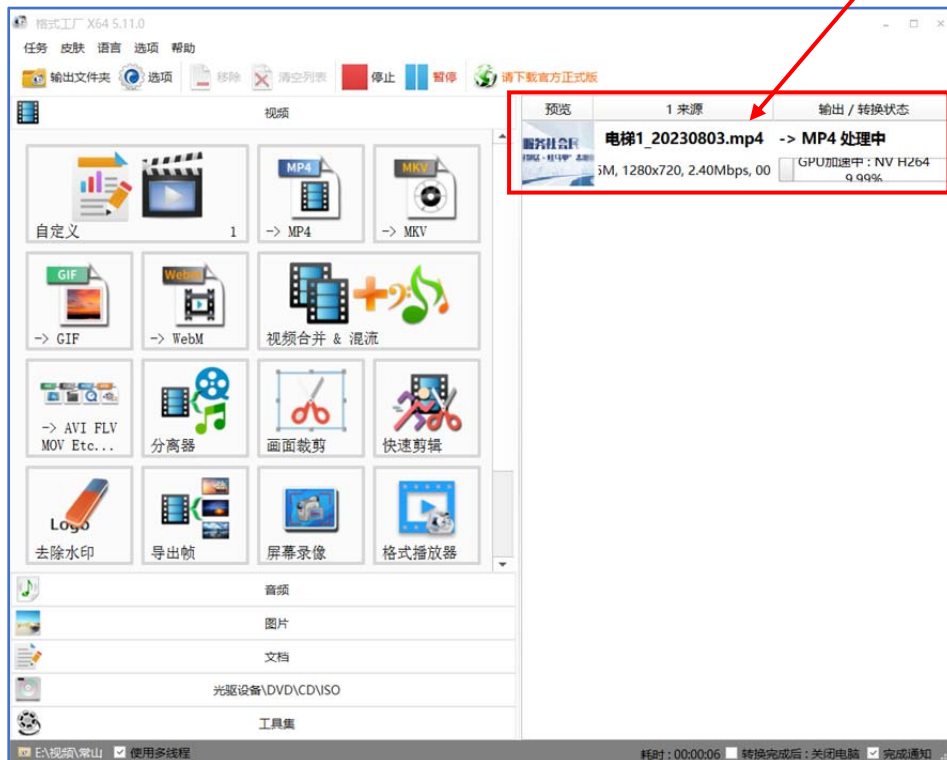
格式工厂 X64 5.11.0

任务 皮肤 语言 选项 帮助

输出文件夹 选项 移除 清空列表 停止 暂停 请下载官方正式版

视频

自定义 1

MP4
-> MP4

MKV
-> MKV

GIF
-> GIF

WebM
-> WebM

视频合并 & 混流

-> AVI FLV MOV Etc...

分离器

画面裁剪

快速剪辑

Logo
去除水印

导出帧

屏幕录像

格式播放器

音频

图片

文档

光驱设备\DVD\CD\ISO

工具集

| 预览 | 1 来源 | 输出 / 转换状态 |
|---|---|---|
| | 电梯1_20230803.mp4 5M, 1280x720, 2.40Mbps, 00 | -> MP4 处理中 GPU加速中 : NV H264 9.99% |

E:\视频\常山 使用多线程

耗时 : 00:00:06 转换完成后 : 关闭电脑 完成通知